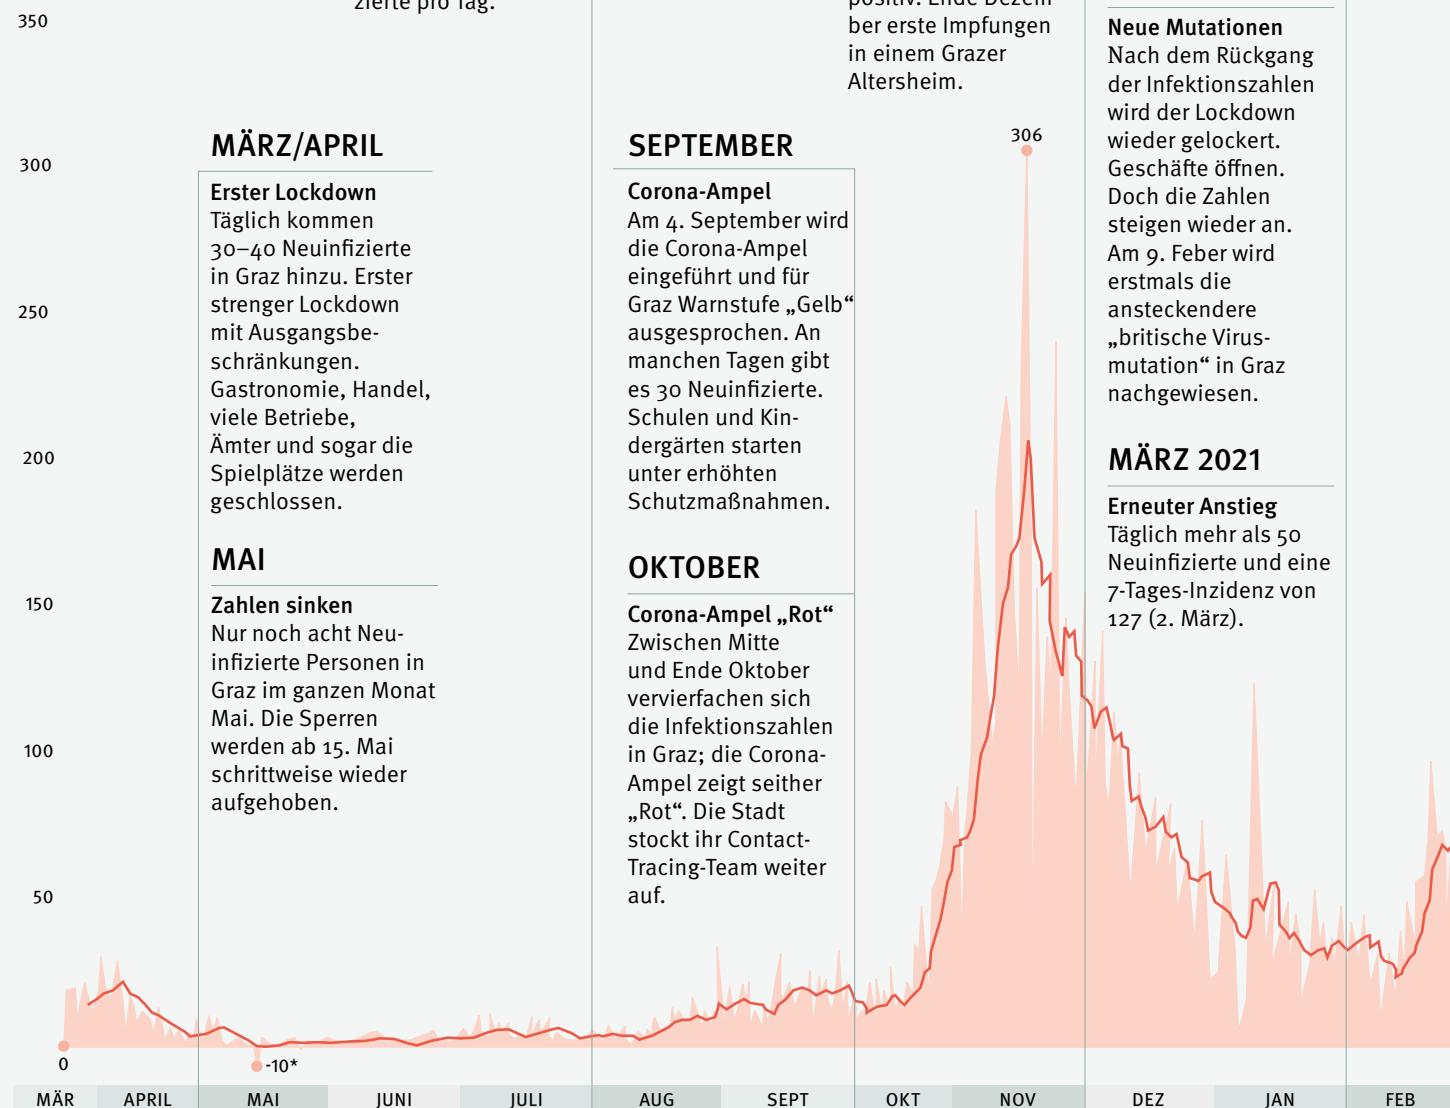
350

300

250

200

150

100

50

0

zierte pro Tag.

positiv. Ende Dezem ber erste Impfungen in einem Grazer Altersheim.

Neue Mutationen
Nach dem Rückgang der Infektionszahlen wird der Lockdown wieder gelockert. Geschäfte öffnen. Doch die Zahlen steigen wieder an. Am 9. Feber wird erstmals die ansteckendere „britische Virusmutation“ in Graz nachgewiesen.

MÄRZ/APRIL

Erster Lockdown
Täglich kommen 30–40 Neuinfizierte in Graz hinzu. Erster strenger Lockdown mit Ausgangsbeschränkungen. Gastronomie, Handel, viele Betriebe, Ämter und sogar die Spielplätze werden geschlossen.

MAI

Zahlen sinken
Nur noch acht Neuinfizierte Personen in Graz im ganzen Monat Mai. Die Sperren werden ab 15. Mai schrittweise wieder aufgehoben.

SEPTEMBER

Corona-Ampel
Am 4. September wird die Corona-Ampel eingeführt und für Graz Warnstufe „Gelb“ ausgesprochen. An manchen Tagen gibt es 30 Neuinfizierte. Schulen und Kindergärten starten unter erhöhten Schutzmaßnahmen.

OKTOBER

Corona-Ampel „Rot“
Zwischen Mitte und Ende Oktober vervierfachen sich die Infektionszahlen in Graz; die Corona-Ampel zeigt seither „Rot“. Die Stadt stockt ihr Contact-Tracing-Team weiter auf.

306

MÄRZ 2021

Erneuter Anstieg
Täglich mehr als 50 Neuinfizierte und eine 7-Tages-Inzidenz von 127 (2. März).

-10*

MÄR | APRIL | MAI | JUNI | JULI | AUG | SEPT | OKT | NOV | DEZ | JAN | FEB